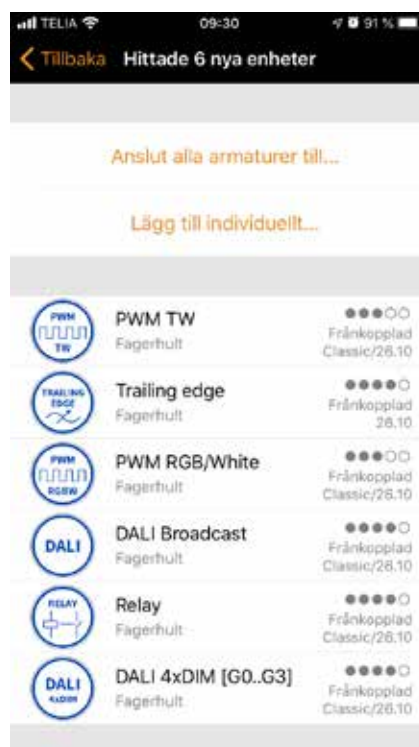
TELIA 09:30 91 %

Tillbaka Hittade 6 nya enheter

Anslut alla armaturer till...

Lägg till individuellt...

PWM TW
Fagerhult
Frånkopplad
Classic/26.10

TRAILING EDGE
Trailing edge
Fagerhult
Frånkopplad
26.10

PWM RGBW
PWM RGB/White
Fagerhult
Frånkopplad
Classic/26.10

DALI
DALI Broadcast
Fagerhult
Frånkopplad
Classic/26.10

RELAY
Relay
Fagerhult
Frånkopplad
Classic/26.10

DALI 4xDIM
DALI 4xDIM [G0..G3]
Fagerhult
Frånkopplad
Classic/26.10